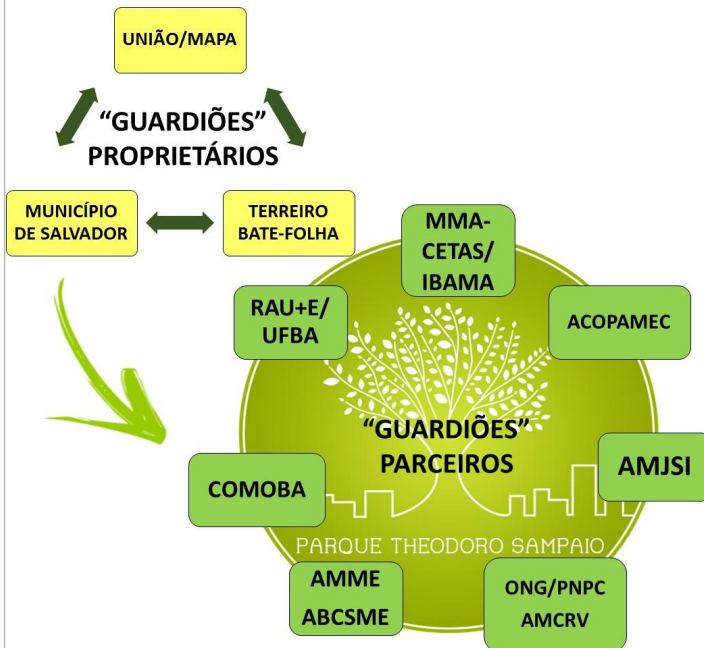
UNIÃO/MAPA

"GUARDIÕES" PROPRIETÁRIOS

MUNICÍPIO DE SALVADOR

TERREIRO BATE-FOLHA

MMA-CETAS/ IBAMA

RAU+E/ UFBA

ACOPAMEC

"GUARDIÕES" PARCEIROS

AMJSI

COMOBA

PARQUE THEODORO SAMPAIO

AMME ABCSME

ONG/PNPC AMCRV